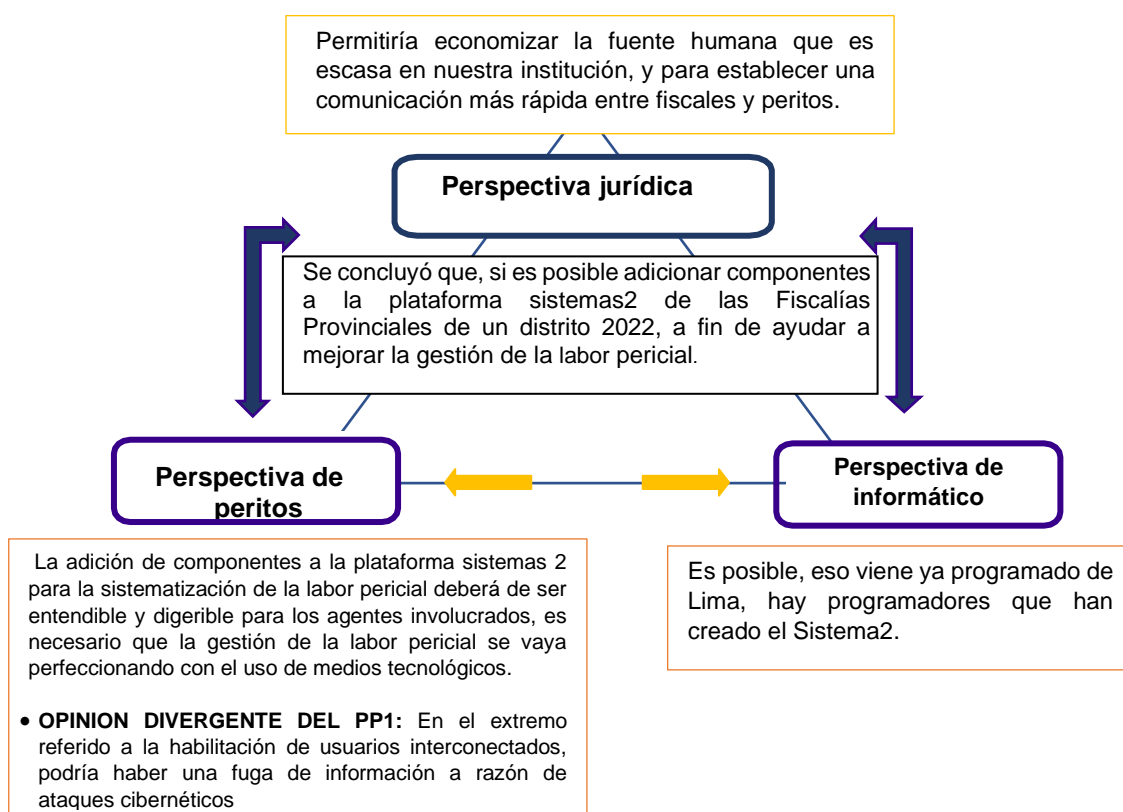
Permitiría economizar la fuente humana que es escasa en nuestra institución, y para establecer una comunicación más rápida entre fiscales y peritos.

**Perspectiva jurídica**

Se concluyó que, si es posible adicionar componentes a la plataforma sistemas2 de las Fiscalías Provinciales de un distrito 2022, a fin de ayudar a mejorar la gestión de la labor pericial.

**Perspectiva de peritos**

**Perspectiva de informático**

La adición de componentes a la plataforma sistemas 2 para la sistematización de la labor pericial deberá de ser entendible y digerible para los agentes involucrados, es necesario que la gestión de la labor pericial se vaya perfeccionando con el uso de medios tecnológicos.

- **OPINION DIVERGENTE DEL PP1:** En el extremo referido a la habilitación de usuarios interconectados, podría haber una fuga de información a razón de ataques cibernéticos

Es posible, eso viene ya programado de Lima, hay programadores que han creado el Sistema2.